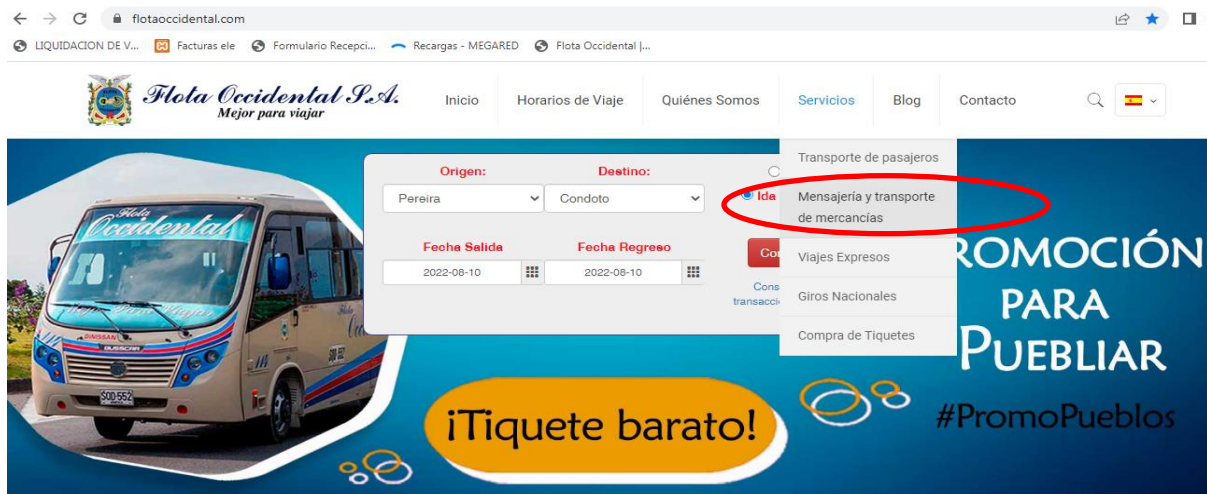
flotaoccidental.com

LIQUIDACION DE V... Facturas ele Formulario Recepci... Recargas - MEGARED Flota Occidental |...

Flota Occidental S.A.
Mejor para viajar

Inicio Horarios de Viaje Quiénes Somos Servicios Blog Contacto

Origen: Destino:
Pereira Condoto
Ida
Fecha Salida Fecha Regreso
2022-08-10 2022-08-10
Co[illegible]
Cons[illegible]
transacci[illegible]

Transporte de pasajeros
Mensajería y transporte de mercancías
Viajes Expresos
Giros Nacionales
Compra de Tiquetes

Flota Occidental
SOD 552

¡Tiquete barato!

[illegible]ROMOCIÓN PARA PUEBLIAR
#PromoPueblos